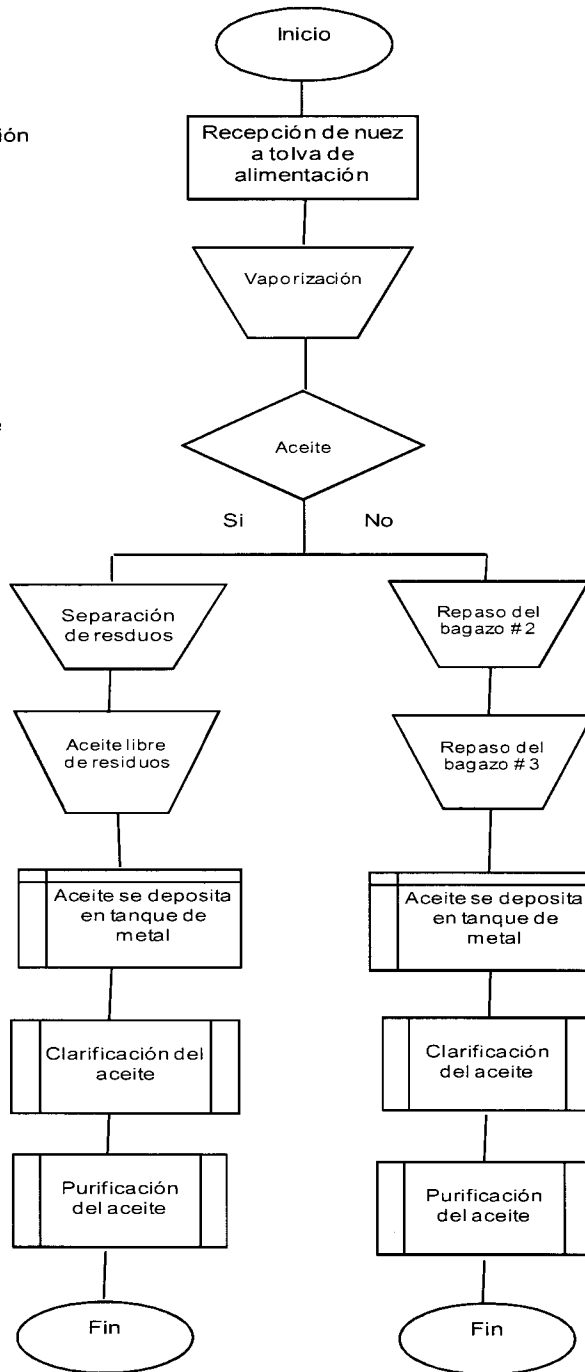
ión

e

Inicio

Recepción de nuez a tolva de alimentación

Vaporización

Aceite

Si

No

Separación de resduos

Aceite libre de residuos

Aceite se deposita en tanque de metal

Clarificación del aceite

Purificación del aceite

Fin

Repaso del bagazo # 2

Repaso del bagazo # 3

Aceite se deposita en tanque de metal

Clarificación del aceite

Purificación del aceite

Fin